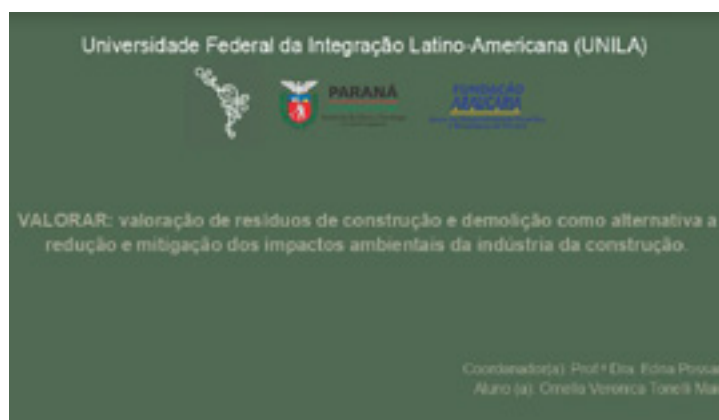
Universidade Federal da Integração Latino-Americana (UNILA)

PARANÁ

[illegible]

FUNDAÇÃO ARAUCÁRIA

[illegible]

VALORAR: valoração de resíduos de construção e demolição como alternativa a redução e mitigação dos impactos ambientais da indústria da construção.

Coordenador(a): Prof.ª Dra. Edna Possa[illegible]

Aluno (a): Ornella Veronica Tonelli Ma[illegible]